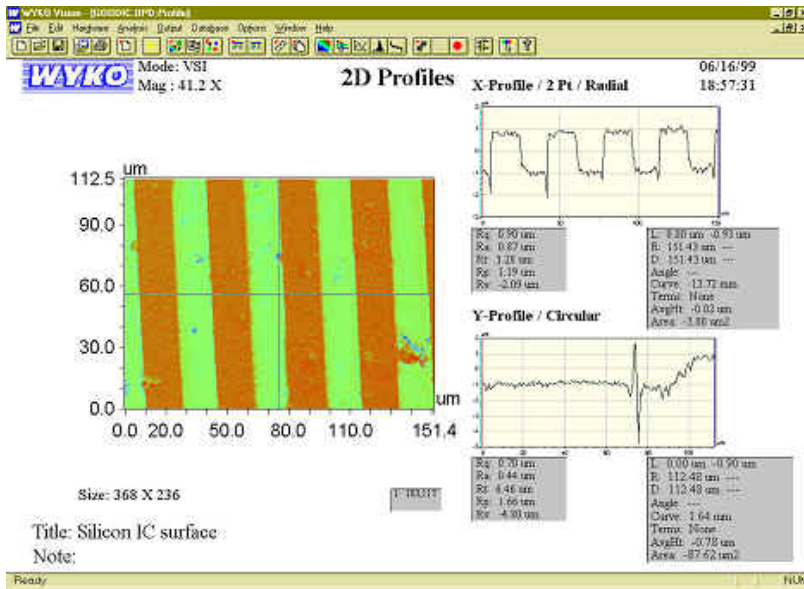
WYKO Vision - [100004C.HPD Profile]
File Edit Hardware Analysis Output Database Options Window Help

WYKO
Mode: VSI
Mag : 41.2 X

2D Profiles

06/16/99
18:57:31

X-Profile / 2 Pt / Radial

um
112.5
90.0
60.0
30.0
0.0
0.0 20.0 50.0 80.0 110.0 151.4
um

| Rq: 0.90 um |
|---|
| Ra: 0.87 um |
| Rt: 3.28 um |
| Rp: 1.19 um |
| Rv: -2.09 um |

| L: 0.00 um -0.93 um |
|---|
| R: 151.43 um --- |
| D: 151.43 um --- |
| Angle: --- |
| Curve: -13.72 mm |
| Terms: None |
| AvgHt: -0.02 um |
| Area: -3.86 um2 |

Y-Profile / Circular

| Rq: 0.70 um |
|---|
| Ra: 0.44 um |
| Rt: 6.46 um |
| Rp: 1.66 um |
| Rv: -4.80 um |

| L: 0.00 um -0.90 um |
|---|
| R: 112.48 um --- |
| D: 112.48 um --- |
| Angle: --- |
| Curve: 1.64 mm |
| Terms: None |
| AvgHt: -0.78 um |
| Area: -87.62 um2 |

Size: 368 X 236

Title: Silicon IC surface
Note:

Ready
NUM